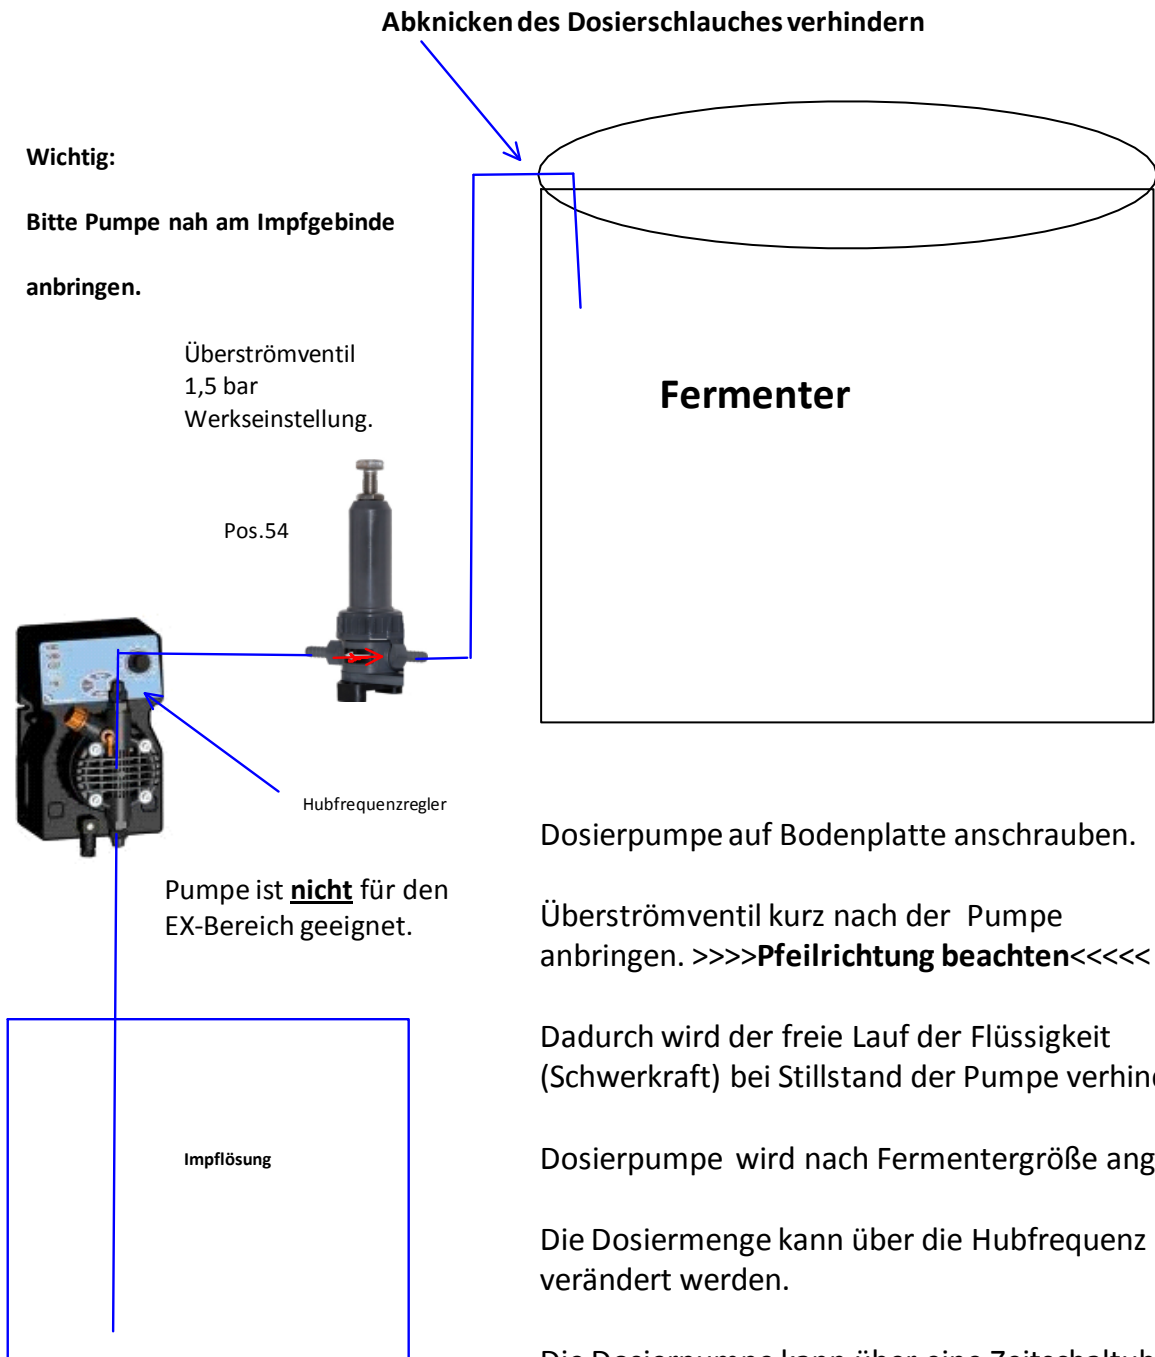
Abknicken des Dosierschlauches verhindern

Wichtig:

Bitte Pumpe nah am Impfgebinde

anbringen.

Überströmventil
1,5 bar
Werkseinstellung.

Pos.54

Fermenter

Hubfrequenzregler

Pumpe ist **nicht** für den EX-Bereich geeignet.

Impflösung

Dosierpumpe auf Bodenplatte anschrauben.

Überströmventil kurz nach der Pumpe anbringen. >>>>**Pfeilrichtung beachten**<<<<<

Dadurch wird der freie Lauf der Flüssigkeit (Schwerkraft) bei Stillstand der Pumpe verhin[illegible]

Dosierpumpe wird nach Fermentergröße ang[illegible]

Die Dosiermenge kann über die Hubfrequenz verändert werden.

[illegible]